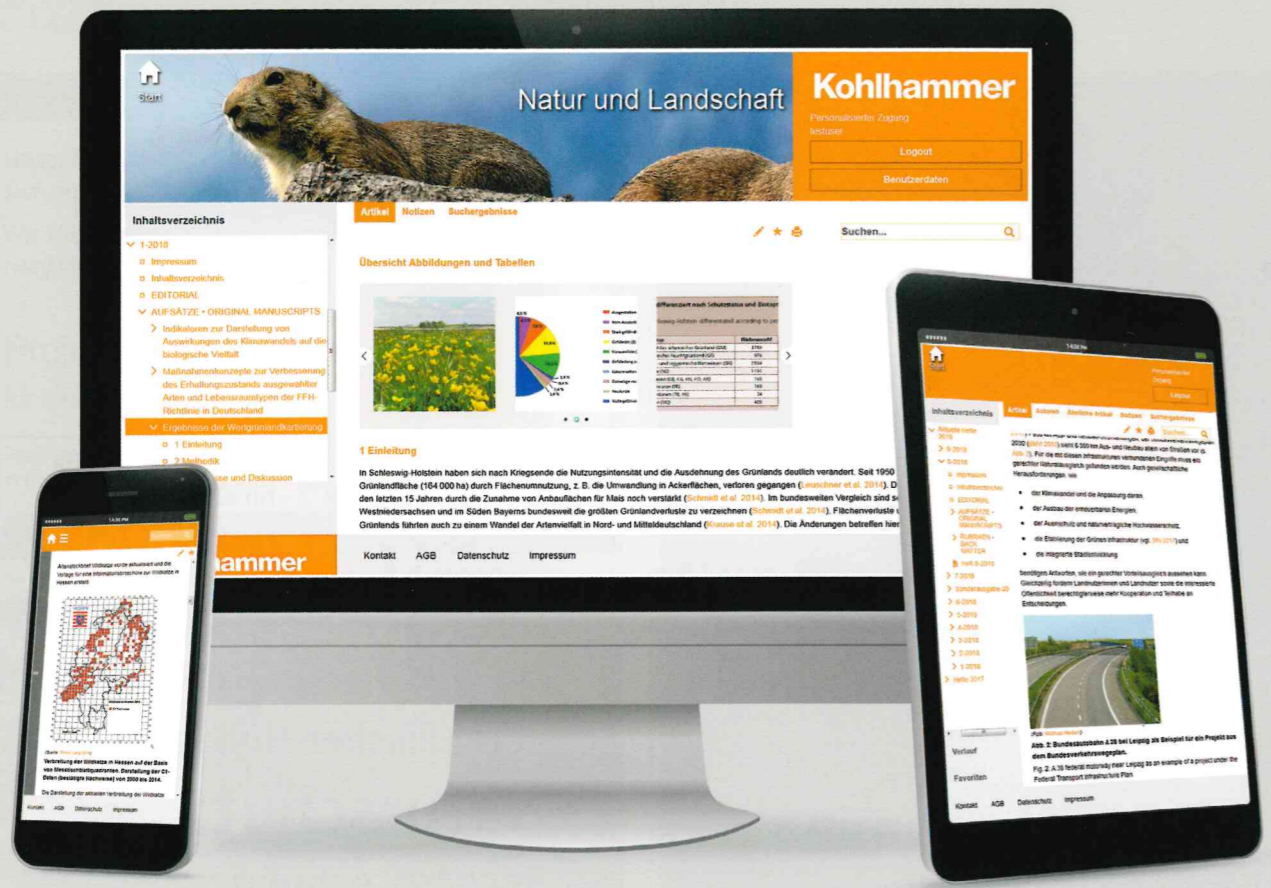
Start

Natur und Landschaft

Kohlhammer

Personalisierter Zugang
testuser

Logout

Benutzerdaten

Inhaltsverzeichnis

1-2018
Impressum
Inhaltsverzeichnis
EDITORIAL
AUFSÄTZE • ORIGINAL MANUSCRIPTS
Indikatoren zur Darstellung von Auswirkungen des Klimawandels auf die biologische Vielfalt
Maßnahmenkonzepte zur Verbesserung des Erhaltungszustands ausgewählter Arten und Lebensraumtypen der FFH-Richtlinie in Deutschland
Ergebnisse der Wertgrünlandkartierung
1 Einleitung
2 Methodik
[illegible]se und Diskussion

Artikel Notizen Suchergebnisse

Suchen...

Übersicht Abbildungen und Tabellen

1 Einleitung

In Schleswig-Holstein haben sich nach Kriegsende die Nutzungsintensität und die Ausdehnung des Grünlands deutlich verändert. Seit 1950 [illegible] Grünlandfläche (164 000 ha) durch Flächenumnutzung, z. B. die Umwandlung in Ackerflächen, verloren gegangen (Leuschner et al. 2014). D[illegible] den letzten 15 Jahren durch die Zunahme von Anbauflächen für Mais noch verstärkt (Schmidt et al. 2014). Im bundesweiten Vergleich sind s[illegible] Westniedersachsen und im Süden Bayerns bundesweit die größten Grünlandverluste zu verzeichnen (Schmidt et al. 2014). Flächenverluste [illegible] Grünlands führen auch zu einem Wandel der Artenvielfalt in Nord- und Mitteldeutschland (Krause et al. 2014). Die Änderungen betreffen hier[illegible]

Kontakt AGB Datenschutz Impressum

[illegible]ammer

Verbreitung der Wildkatze in Hessen auf der Basis von Messtischblattquadranten. Darstellung der C1-Daten (bestätigte Nachweise) von 2000 bis 2014.

Kontakt AGB Datenschutz Impressum

Start

Inhaltsverzeichnis

Artikel Autoren Ähnliche Artikel Notizen Suchergebnisse

der Klimawandel und die Anpassung daran,
der Ausbau der erneuerbaren Energien,
der Auenschutz und naturverträglicher Hochwasserschutz,
die Etablierung der Grünen Infrastruktur und
die integrierte Stadtentwicklung

Abb. 2. Bundesautobahn A 38 bei Leipzig als Beispiel für ein Projekt aus dem Bundesverkehrswegeplan.

Fig. 2. A 38 federal motorway near Leipzig as an example of a project under the Federal Transport Infrastructure Plan

Verlauf

Favoriten

Kontakt AGB Datenschutz Impressum